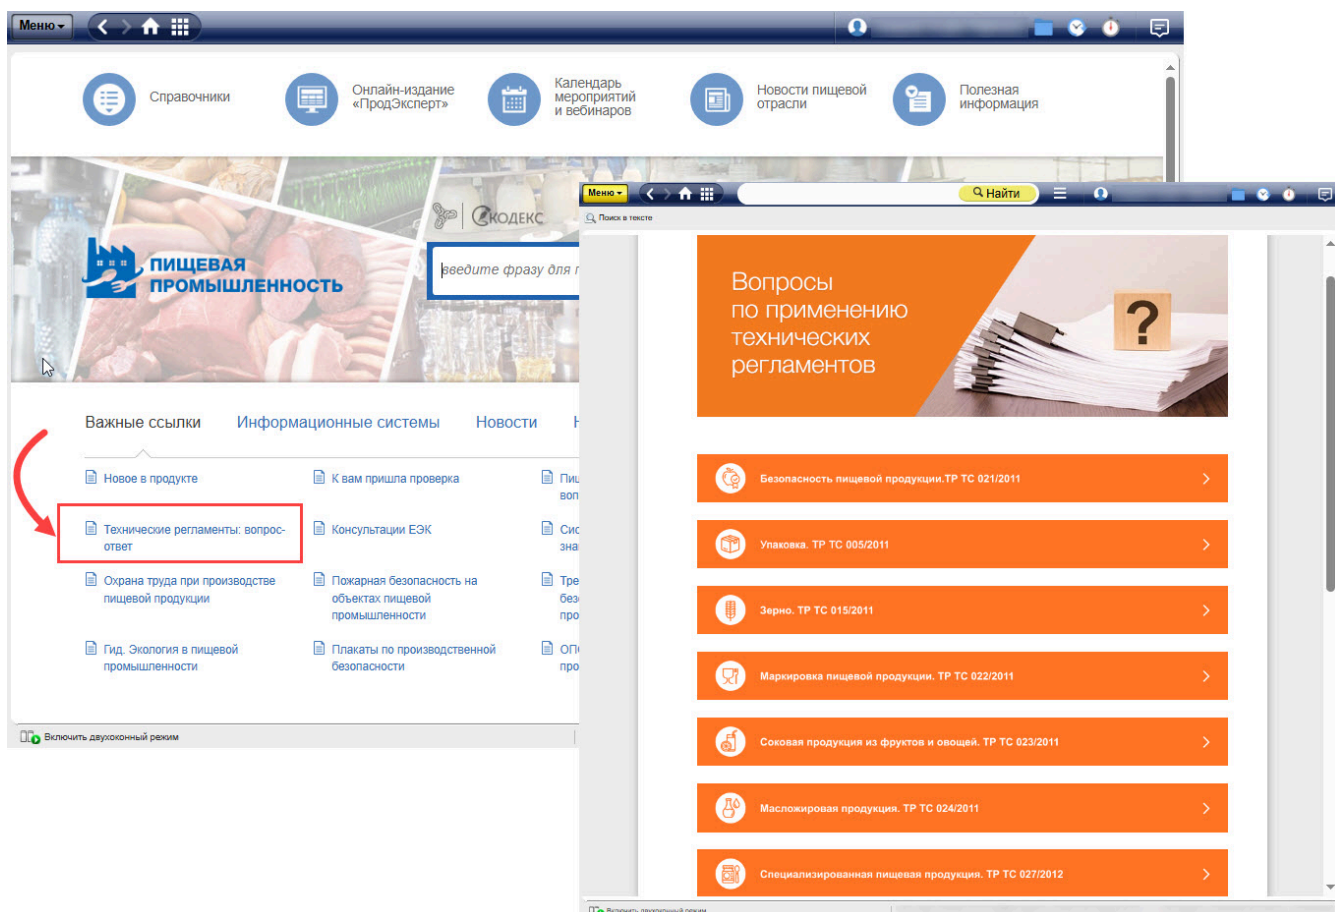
Меню

Справочники

Онлайн-издание «ПродЭксперт»

Календарь мероприятий и вебинаров

Новости пищевой отрасли

Полезная информация

КОДЕКС

ПИЩЕВАЯ ПРОМЫШЛЕННОСТЬ

введите фразу для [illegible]

Важные ссылки Информационные системы Новости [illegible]

Новое в продукте

К вам пришла проверка

Пи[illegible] во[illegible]

Технические регламенты: вопрос-ответ

Консультации ЕЭК

Си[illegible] зна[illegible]

Охрана труда при производстве пищевой продукции

Пожарная безопасность на объектах пищевой промышленности

Тре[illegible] без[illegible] про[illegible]

Гид. Экология в пищевой промышленности

Плакаты по производственной безопасности

ОП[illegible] про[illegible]

Включить двухоконный режим

Меню

Найти

Поиск в тексте

Вопросы по применению технических регламентов

Безопасность пищевой продукции.ТР ТС 021/2011

Упаковка. ТР ТС 005/2011

Зерно. ТР ТС 015/2011

Маркировка пищевой продукции. ТР ТС 022/2011

Соковая продукция из фруктов и овощей. ТР ТС 023/2011

Масложировая продукция. ТР ТС 024/2011

Специализированная пищевая продукция. ТР ТС 027/2012

Включить двухоконный режим